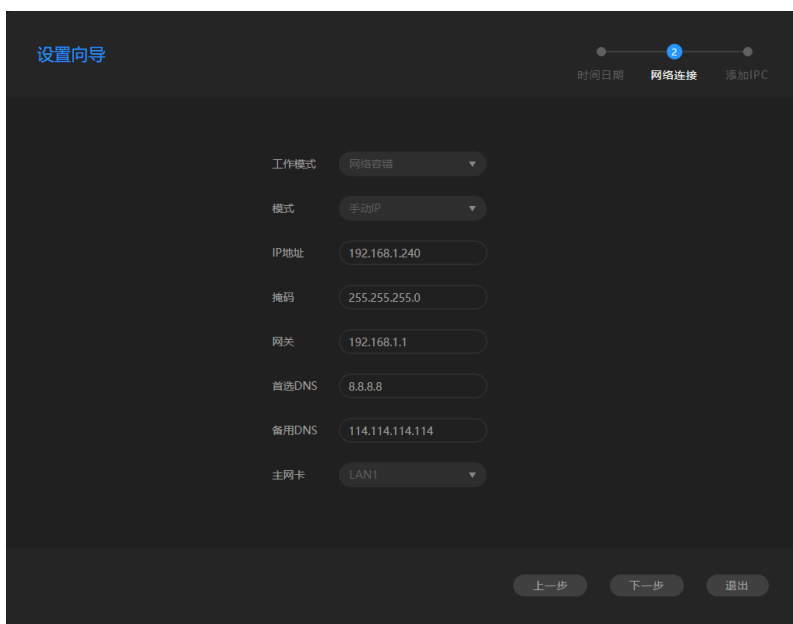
设置向导

2

时间日期 网络连接 添加IPC

工作模式 网络容错

模式 手动IP

IP地址 192.168.1.240

掩码 255.255.255.0

网关 192.168.1.1

首选DNS 8.8.8.8

备用DNS 114.114.114.114

主网卡 LAN1

上一步 下一步 退出